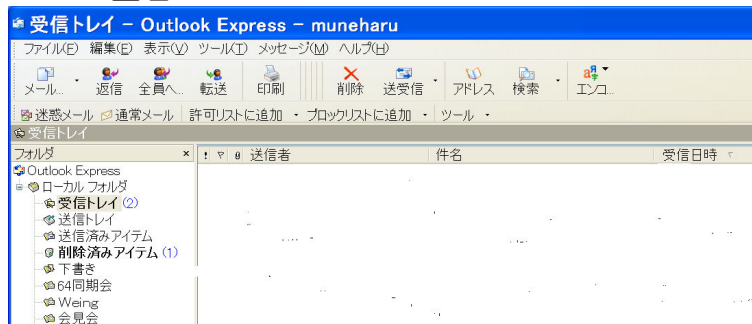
受信トレイ - Outlook Express - muneharu

ファイル(F) 編集(E) 表示(V) ツール(T) メッセージ(M) ヘルプ(H)

メール... 返信 全員へ... 転送 印刷 削除 送受信 アドレス 検索 エンコ...

迷惑メール 通常メール 許可リストに追加 ブロックリストに追加 ツール

受信トレイ

フォルダ ×

Outlook Express
ローカル フォルダ
受信トレイ (2)
送信トレイ
送信済みアイテム
削除済みアイテム (1)
下書き
64同期会
Weing
会見会

! 送信者 件名 受信日時